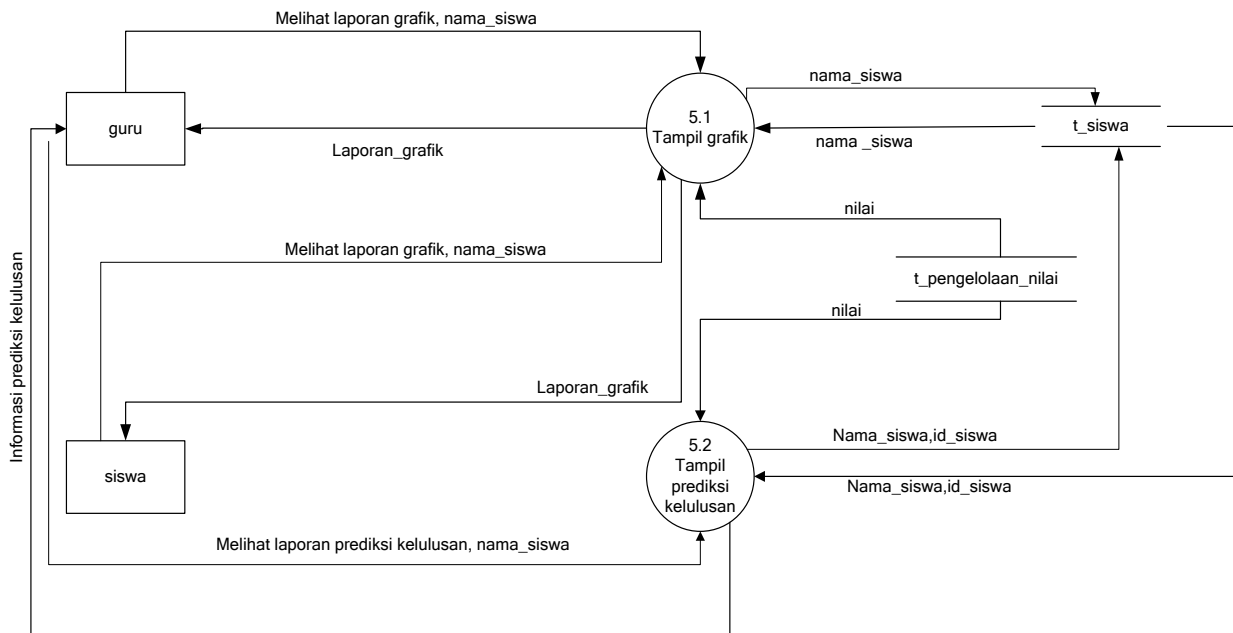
Melihat laporan grafik, nama_siswa

guru

Laporan_grafik

5.1
Tampil grafik

nama_siswa

nama _siswa

t_siswa

nilai

Melihat laporan grafik, nama_siswa

t_pengelolaan_nilai

nilai

Informasi prediksi kelulusan

Laporan_grafik

siswa

5.2
Tampil
prediksi
kelulusan

Nama_siswa,id_siswa

Nama_siswa,id_siswa

Melihat laporan prediksi kelulusan, nama_siswa